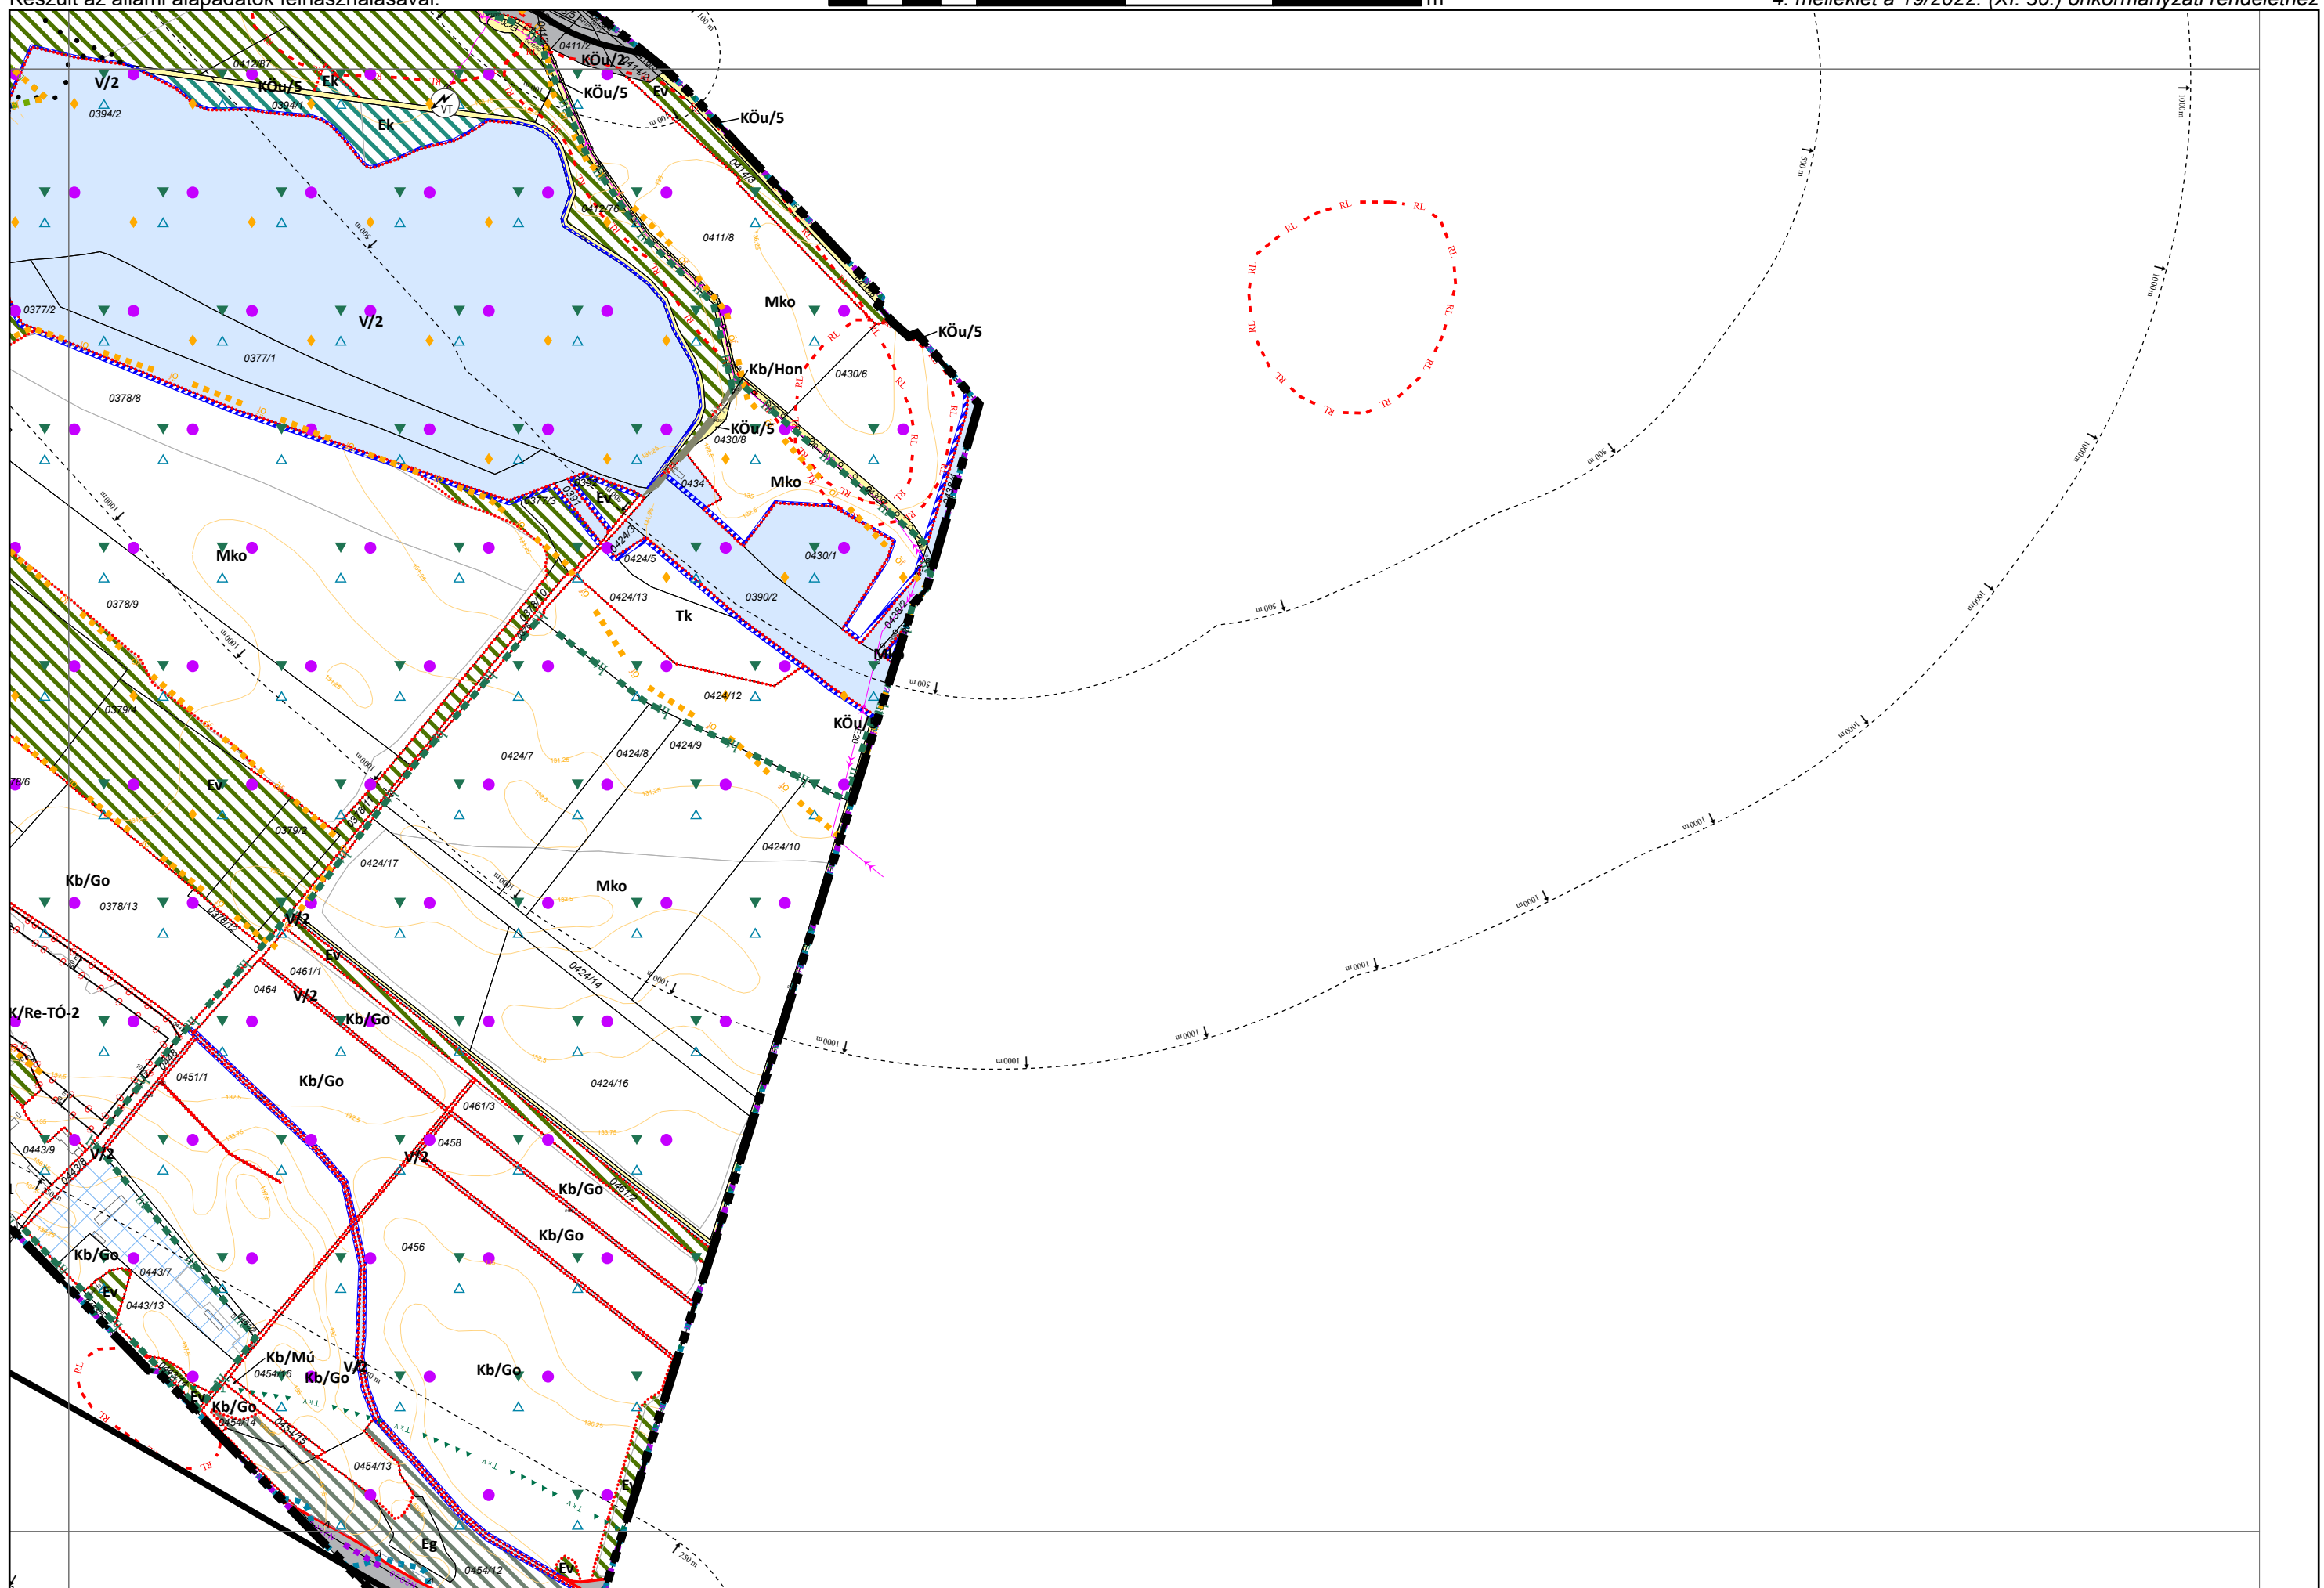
Készült az állami alapadatok felhasználásával.
m
4. melléklet a 19/2022. (XI. 30.) önkormányzati rendelethez

V/2
0394/2
0412/87
KÖu/5
Ek
0394/1
Ek
VT
0411/2
KÖu/2
KÖu/5
Ev
KÖu/5
0411/8
0412/76
V/2
0377/2
0377/1
0378/8
Mko
KÖu/5
Kb/Hon
0430/6
KÖu/5
0430/8
Mko
0434
Ev
0424/5
0430/1
0424/13
0390/2
Tk
Mko
0378/9
0379/4
Ev
0379/2
0424/12
KÖu
0424/7
0424/8
0424/9
0424/10
0424/17
Mko
Kb/Go
0378/13
V/2
Ev
0461/1
0464
V/2
Kb/Go
0424/14
K/Re-TÓ-2
0451/1
Kb/Go
0461/3
0424/16
0443/9
V/2
0458
V/2
Kb/Go
Kb/Go
0456
Kb/Go
0443/7
Ev
0443/13
Kb/Mú
0454/16
Kb/Go
V/2
Kb/Go
Kb/Go
0454/14
0454/13
Eg
0454/12
Ev
RL
500 m
1000 m
250 m